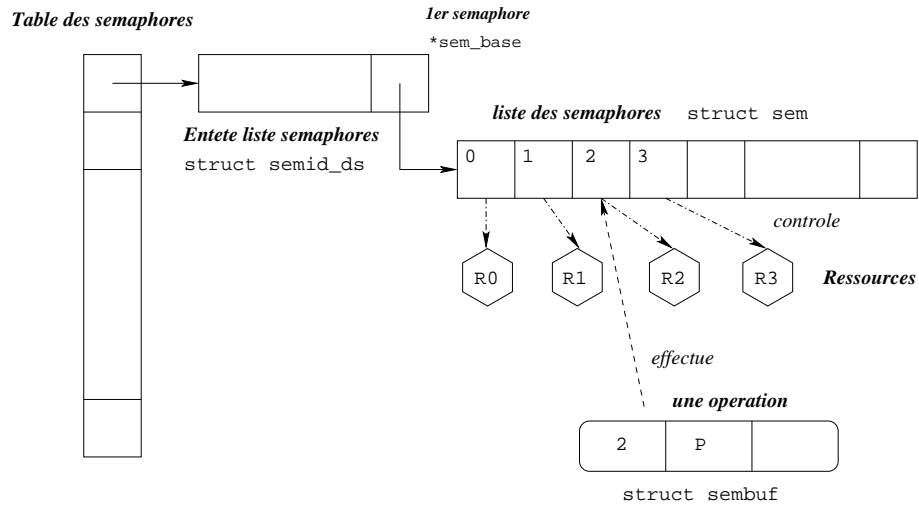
Table des semaphores

1er semaphore
*sem_base

Entete liste semaphores
struct semid_ds

liste des semaphores struct sem

0 1 2 3

controle

R0 R1 R2 R3 Ressources

effectue

une operation

2 P

struct sembuf